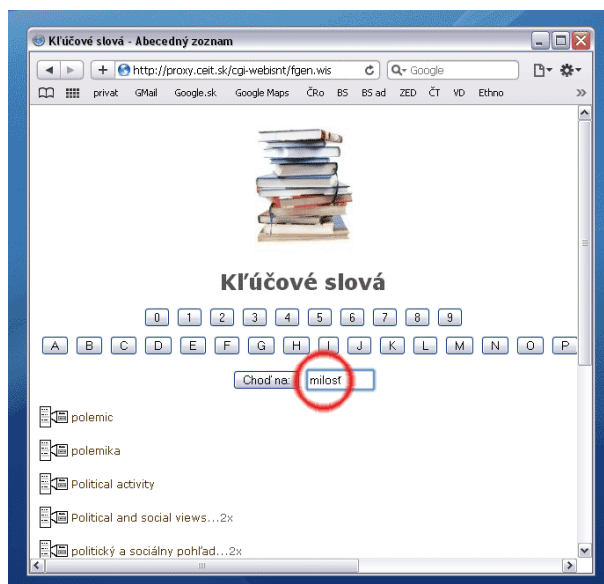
Kľúčové slová - Abecedný zoznam

http://proxy.ceit.sk/cgi-webisnt/fgen.wis

Q- Google

privat GMail Google.sk Google Maps ČRo BS BS ad ZED ČT VD Ethno

Kľúčové slová

0 1 2 3 4 5 6 7 8 9

A B C D E F G H I J K L M N O P

Choď na: milosť

polemic

polemika

Political activity

Political and social views...2x

politický a sociálny pohľad...2x